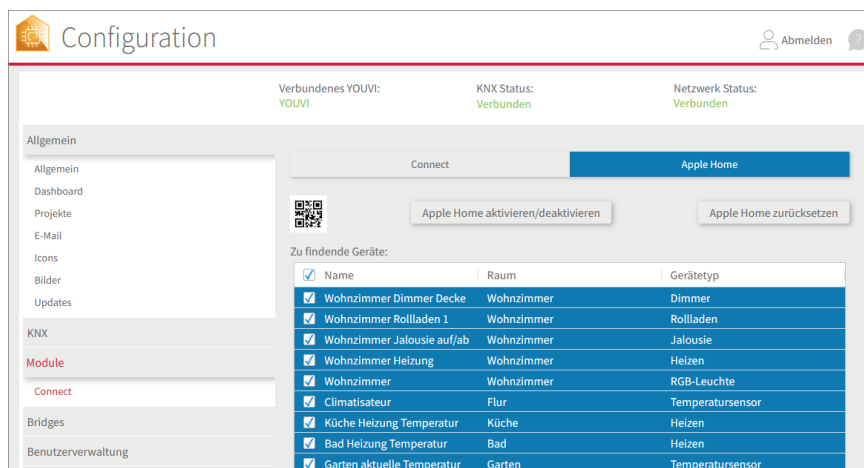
Configuration

Abmelden

Verbundenes YOUVI:
YOUVI

KNX Status:
Verbunden

Netzwerk Status:
Verbunden

Allgemein

Allgemein
Dashboard
Projekte
E-Mail
Icons
Bilder
Updates

KNX

Module

Connect

Bridges

Benutzerverwaltung

Connect | Apple Home

Apple Home aktivieren/deaktivieren

Apple Home zurücksetzen

Zu findende Geräte:

| | Name | Raum | Gerätetyp |
|---|---|---|---|
| ☑ | Wohnzimmer Dimmer Decke | Wohnzimmer | Dimmer |
| ☑ | Wohnzimmer Rollladen 1 | Wohnzimmer | Rollladen |
| ☑ | Wohnzimmer Jalousie auf/ab | Wohnzimmer | Jalousie |
| ☑ | Wohnzimmer Heizung | Wohnzimmer | Heizen |
| ☑ | Wohnzimmer | Wohnzimmer | RGB-Leuchte |
| ☑ | Climatisateur | Flur | Temperatursensor |
| ☑ | Küche Heizung Temperatur | Küche | Heizen |
| ☑ | Bad Heizung Temperatur | Bad | Heizen |
| ☑ | Garten aktuelle Temperatur | Garten | Temperatursensor |